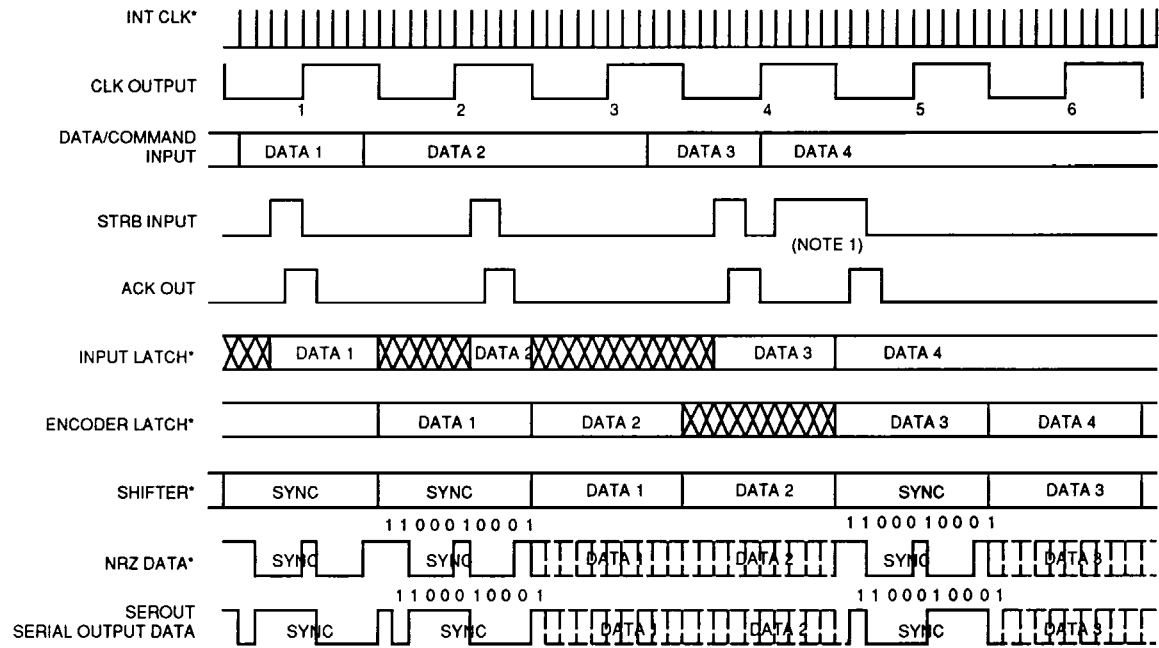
INT CLK*

CLK OUTPUT

1 2 3 4 5 6

DATA/COMMAND INPUT

DATA 1 DATA 2 DATA 3 DATA 4

STRB INPUT

(NOTE 1)

ACK OUT

INPUT LATCH*

DATA 1 DATA 2 DATA 3 DATA 4

ENCODER LATCH*

DATA 1 DATA 2 DATA 3 DATA 4

SHIFTER*

SYNC SYNC DATA 1 DATA 2 SYNC DATA 3

1 1 0 0 0 1 0 0 0 1 1 1 0 0 0 1 0 0 0 1

NRZ DATA*

SYNC SYNC DATA 1 DATA 2 SYNC DATA 3

1 1 0 0 0 1 0 0 0 1 1 1 0 0 0 1 0 0 0 1

SEROUT SERIAL OUTPUT DATA

SYNC SYNC DATA 1 DATA 2 SYNC DATA 3